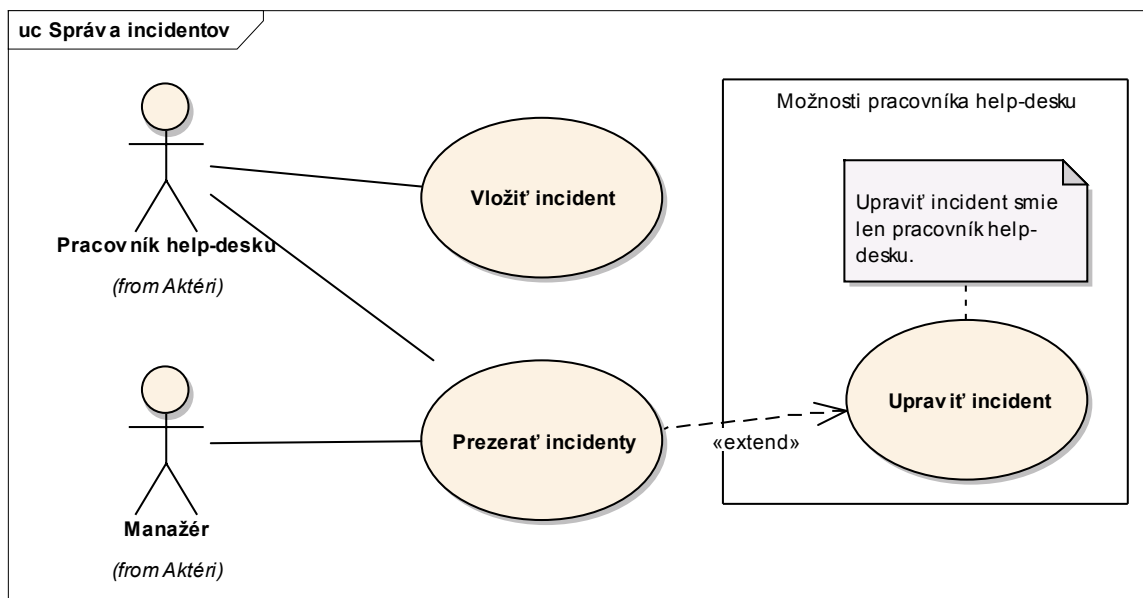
uc Správa incidentov

Pracovník help-desku

(from Aktéri)

Manažér

(from Aktéri)

Vložiť incident

Prezerať incidenty

«extend»

Možnosti pracovníka help-desku

Upraviť incident smie len pracovník help-desku.

Upraviť incident